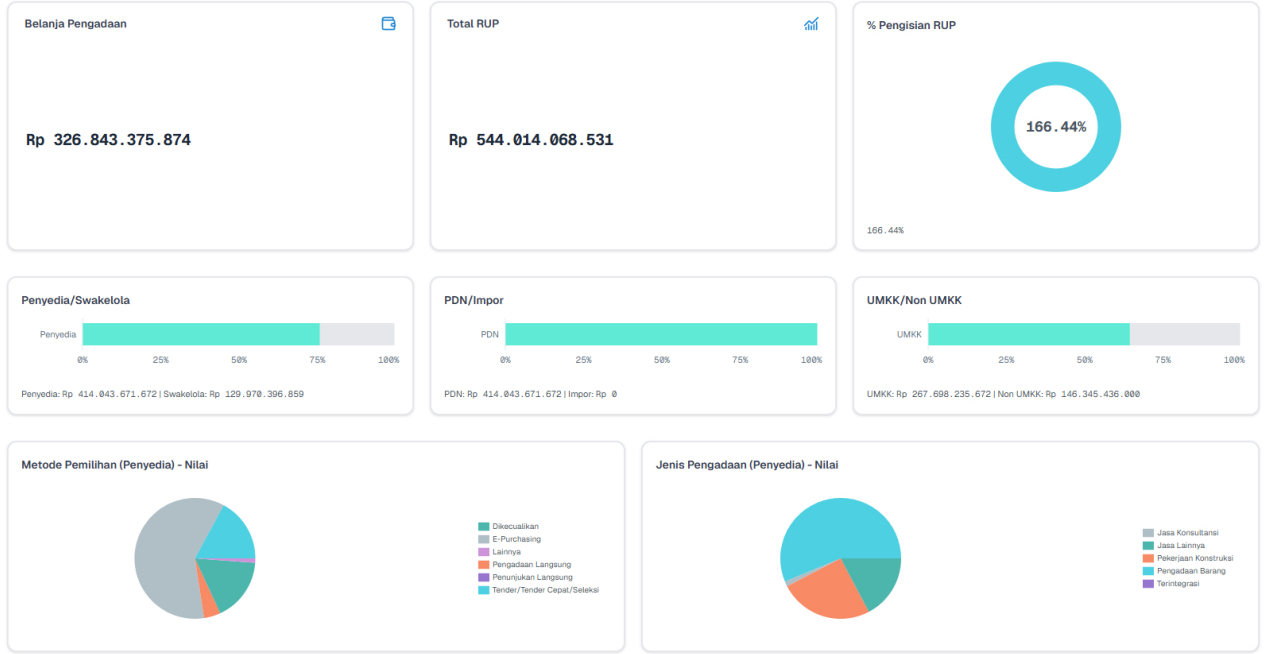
Belanja Pengadaan

Rp 326.843.375.874

Total RUP

Rp 544.014.068.531

% Pengisian RUP

166.44%

166.44%

Penyedia/Swakelola

Penyedia

0% 25% 50% 75% 100%

Penyedia: Rp 414.043.671.672 | Swakelola: Rp 129.970.396.859

PDN/Impor

PDN

0% 25% 50% 75% 100%

PDN: Rp 414.043.671.672 | Impor: Rp 0

UMKK/Non UMKK

UMKK

0% 25% 50% 75% 100%

UMKK: Rp 267.698.235.672 | Non UMKK: Rp 146.345.436.000

Metode Pemilihan (Penyedia) - Nilai

Dikecualikan
E-Purchasing
Lainnya
Pengadaan Langsung
Penunjukan Langsung
Tender/Tender Cepat/Seleksi

Jenis Pengadaan (Penyedia) - Nilai

Jasa Konsultansi
Jasa Lainnya
Pekerjaan Konstruksi
Pengadaan Barang
Terintegrasi